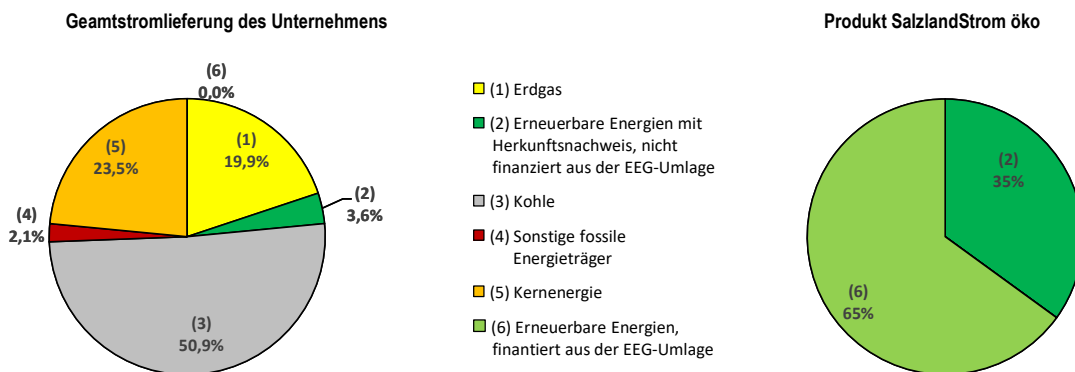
Geamtstromlieferung des Unternehmens

(6)
0,0%

(1)
19,9%

(5)
23,5%

(2)
3,6%

(4)
2,1%

(3)
50,9%

(1) Erdgas

(2) Erneuerbare Energien mit Herkunftsnachweis, nicht finanziert aus der EEG-Umlage

(3) Kohle

(4) Sonstige fossile Energieträger

(5) Kernenergie

(6) Erneuerbare Energien, finantiert aus der EEG-Umlage

Produkt SalzlandStrom öko

(2)
35%

(6)
65%